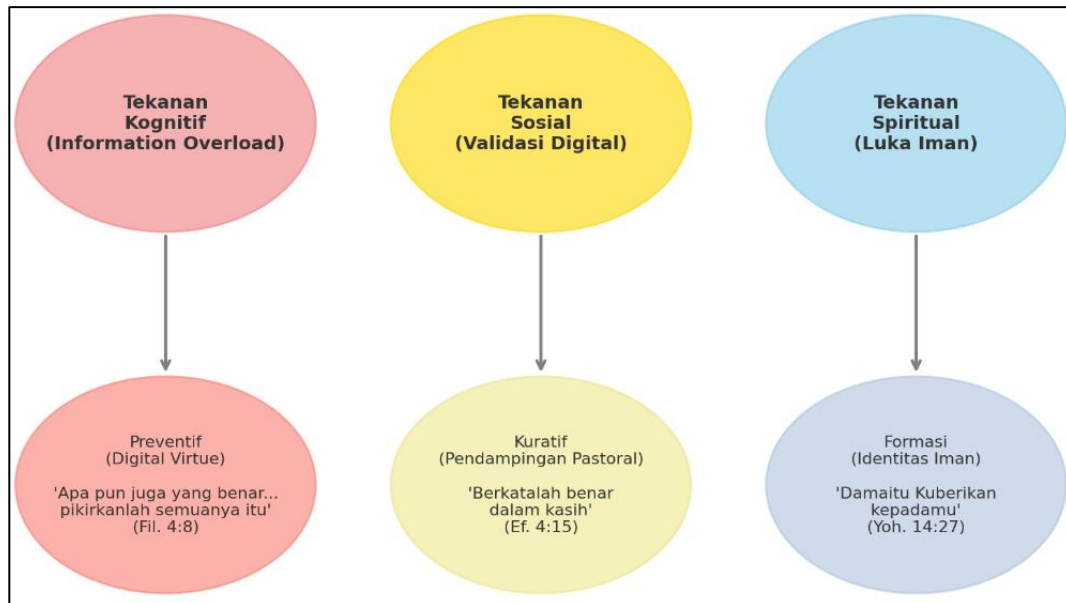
Tekanan Kognitif (Information Overload)

Tekanan Sosial (Validasi Digital)

Tekanan Spiritual (Luka Iman)

Preventif (Digital Virtue)

'Apa pun juga yang benar... pikirkanlah semuanya itu' (Fil. 4:8)

Kuratif (Pendampingan Pastoral)

'Berkatalah benar dalam kasih' (Ef. 4:15)

Formasi (Identitas Iman)

'Damaitu Kuberikan kepadamu' (Yoh. 14:27)